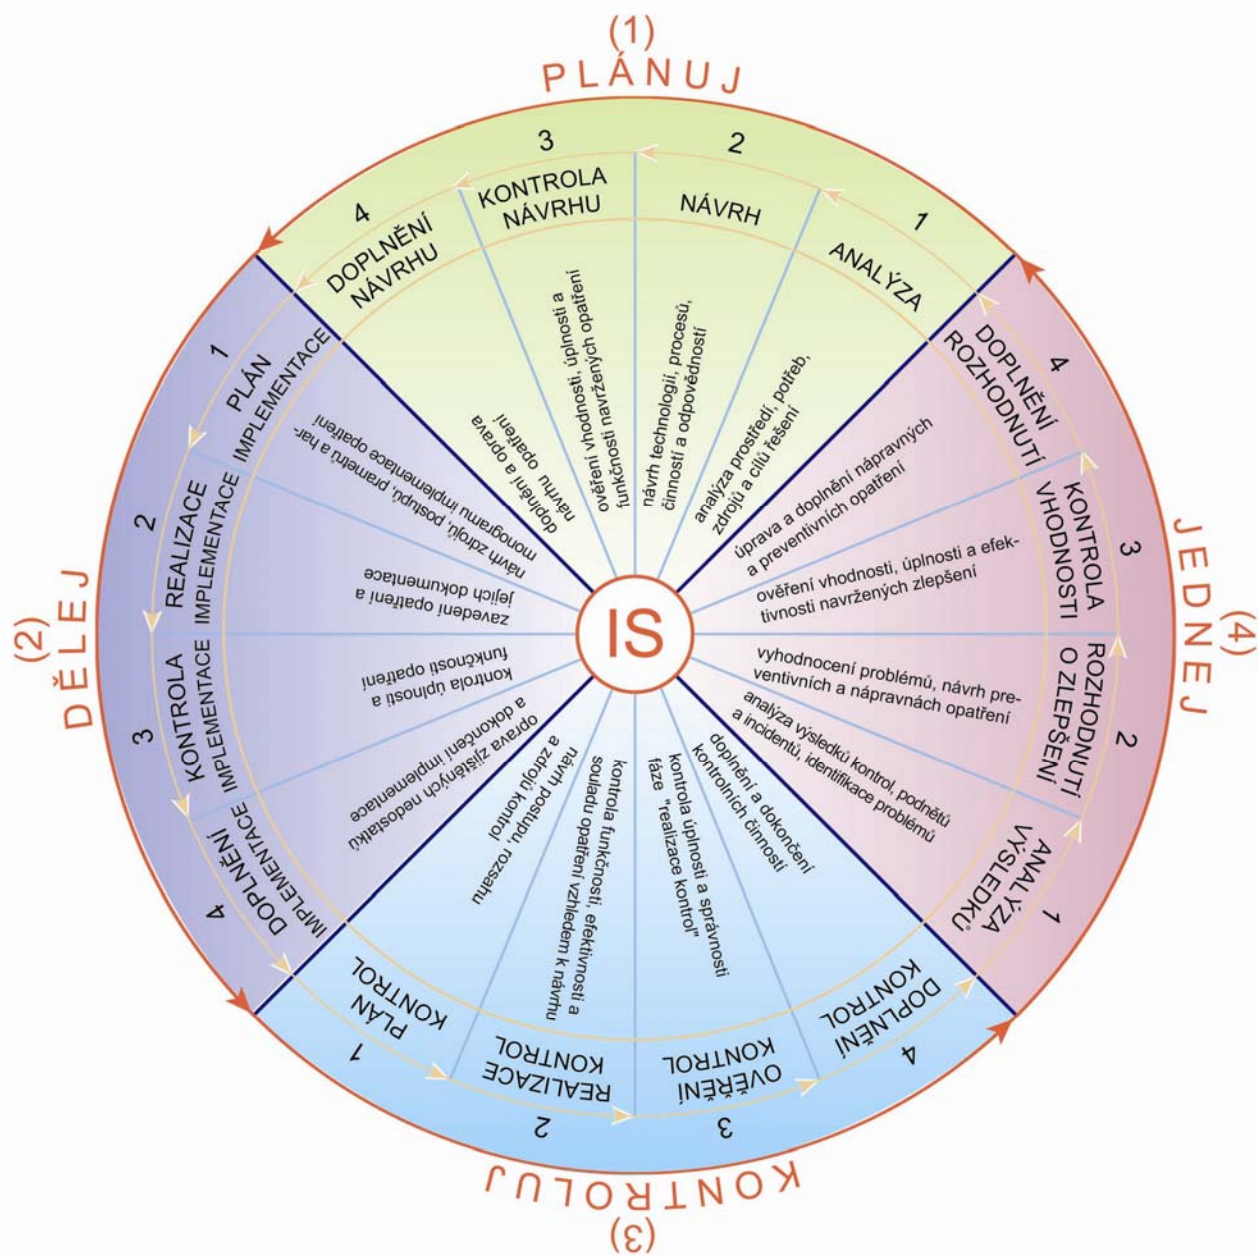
(1)
PLÁNUJ

1
ANALÝZA
analýza prostředí, potřeb, zdrojů a cílů řešení

2
NÁVRH
návrh technologií, procesů, činností a odpovědností

3
KONTROLA NÁVRHU
ověření vhodnosti, úplnosti a funkčnosti navržených opatření

4
DOPLNĚNÍ NÁVRHU
doplnění a oprava návrhu opatření

(2)
DĚLEJ

1
PLÁN IMPLEMENTACE
návrh zdrojů, postupu, prametrů a harmonogramu implementace opatření

2
REALIZACE IMPLEMENTACE
zavedení opatření a jejich dokumentace

3
KONTROLA IMPLEMENTACE
kontrola úplnosti a funkčnosti opatření

4
DOPLNĚNÍ IMPLEMENTACE
oprava zjištěných nedostatků a dokončení implementace

(3)
KONTROLUJ

1
PLÁN KONTROL
návrh postupu, rozsahu a zdrojů kontrol

2
REALIZACE KONTROL
kontrola funkčnosti, efektivnosti a souladu opatření vzhledem k návrhu

3
OVĚŘENÍ KONTROL
kontrola úplnosti a správnosti fáze "realizace kontrol"

4
DOPLNĚNÍ KONTROL
doplnění a dokončení kontrolních činností

(4)
JEDNEJ

1
ANALÝZA VÝSLEDKŮ
analýza výsledků kontrol, podnětů a incidentů, identifikace problémů

2
ROZHODNUTÍ O ZLEPŠENÍ
vyhodnocení problémů, návrh preventivních a nápravnách opatření

3
KONTROLA VHODNOSTI
ověření vhodnosti, úplnosti a efektivnosti navržených zlepšení

4
DOPLNĚNÍ ROZHODNUTÍ
úprava a doplnění nápravných a preventivních opatření

IS